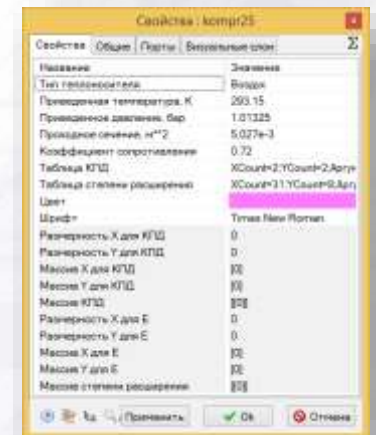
Свойства : kompr25

Свойства | Общие | Порты | Визуальные слои | Σ

| Название | Значение |
|---|---|
| Тип теплоносителя | Воздух |
| Приведенная температура, K | 293.15 |
| Приведенное давление, бар | 1.01325 |
| Проходное сечение, м^2 | 5.027e-3 |
| Коэффициент сопротивления | 0.72 |
| Таблица КПД | XCount=2;YCount=2;Argx |
| Таблица степени расширения | XCount=31;YCount=9;Argx |
| Цвет | |
| Шрифт | Times New Roman |
| Размерность X для КПД | 0 |
| Размерность Y для КПД | 0 |
| Массив X для КПД | [0] |
| Массив Y для КПД | [0] |
| Массив КПД | [[0]] |
| Размерность X для Е | 0 |
| Размерность Y для Е | 0 |
| Массив X для Е | [0] |
| Массив Y для Е | [0] |
| Массив степени расширения | [[0]] |

Применить | ✔ Ok | Отмена